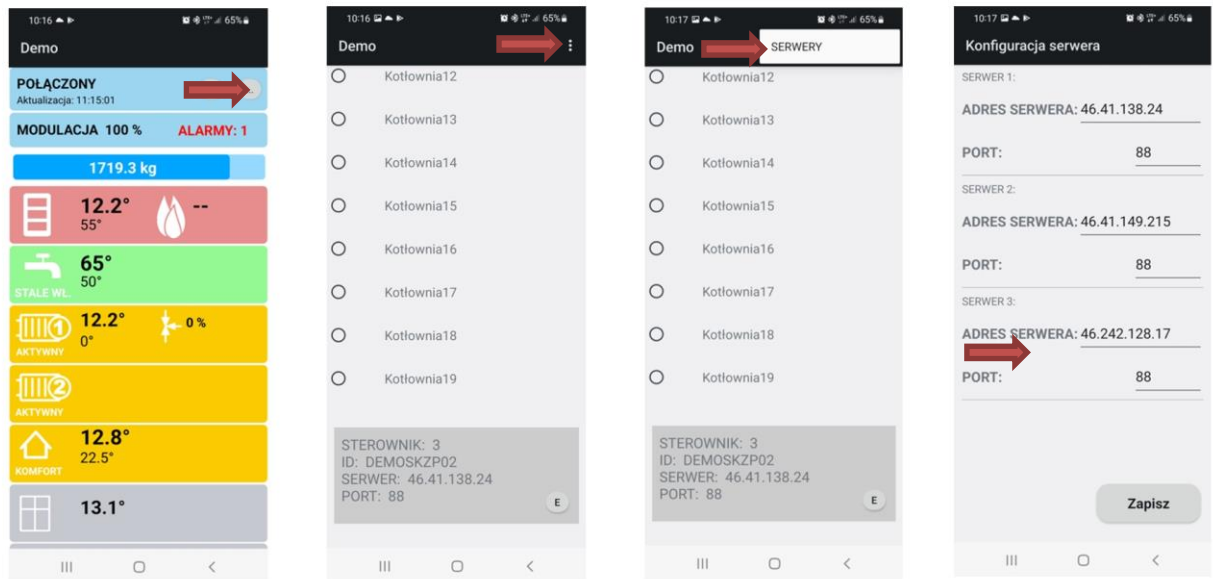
10:16 65%

Demo

POŁĄCZONY
Aktualizacja: 11:15:01

MODULACJA 100 % ALARMY: 1

1719.3 kg

12.2°
55°

--

65°
50°
STALE WŁ.

12.2°
0°
AKTYWNY

0 %

AKTYWNY

12.8°
22.5°
KOMFORT

13.1°

10:16 65%

Demo

Kotłownia12
Kotłownia13
Kotłownia14
Kotłownia15
Kotłownia16
Kotłownia17
Kotłownia18
Kotłownia19

STEROWNIK: 3
ID: DEMOSKZP02
SERWER: 46.41.138.24
PORT: 88

E

10:17 65%

Demo

SERWERY

Kotłownia12
Kotłownia13
Kotłownia14
Kotłownia15
Kotłownia16
Kotłownia17
Kotłownia18
Kotłownia19

STEROWNIK: 3
ID: DEMOSKZP02
SERWER: 46.41.138.24
PORT: 88

E

10:17 65%

Konfiguracja serwera

SERWER 1:
ADRES SERWERA: 46.41.138.24
PORT: 88

SERWER 2:
ADRES SERWERA: 46.41.149.215
PORT: 88

SERWER 3:
ADRES SERWERA: 46.242.128.17
PORT: 88

Zapisz